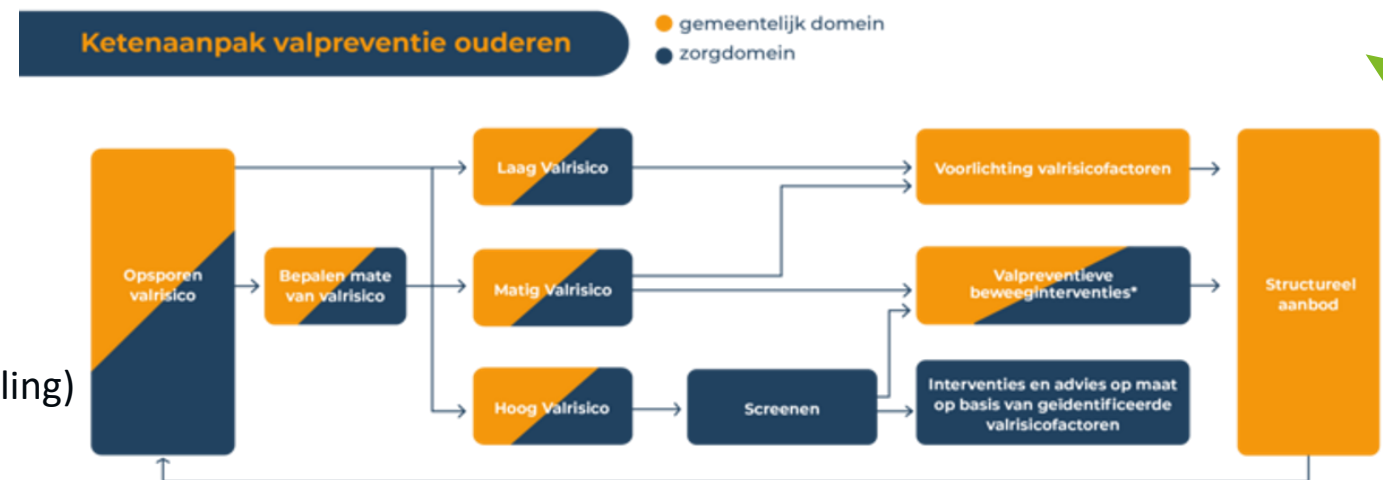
Ketenaanpak valpreventie ouderen

gemeentelijk domein
zorgdomein

Opsporen valrisico

Bepalen mate van valrisico

Laag Valrisico

Matig Valrisico

Hoog Valrisico

Screenen

Voorlichting valrisicofactoren

Valpreventieve beweeginterventies*

Interventies en advies op maat op basis van geïdentificeerde valrisicofactoren

Structureel aanbod

ling)